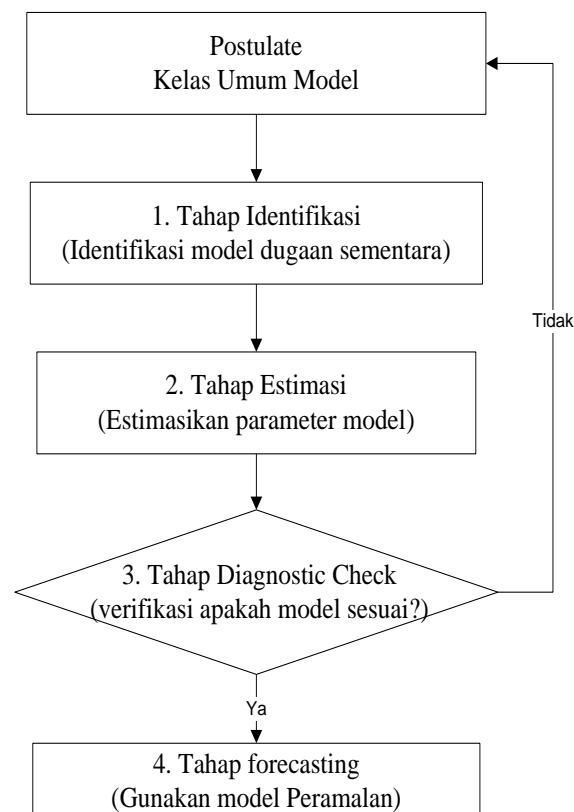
Postulate
Kelas Umum Model

1. Tahap Identifikasi
(Identifikasi model dugaan sementara)

Tidak

2. Tahap Estimasi
(Estimasikan parameter model)

3. Tahap Diagnostic Check
(verifikasi apakah model sesuai?)

Ya

4. Tahap forecasting
(Gunakan model Peramalan)